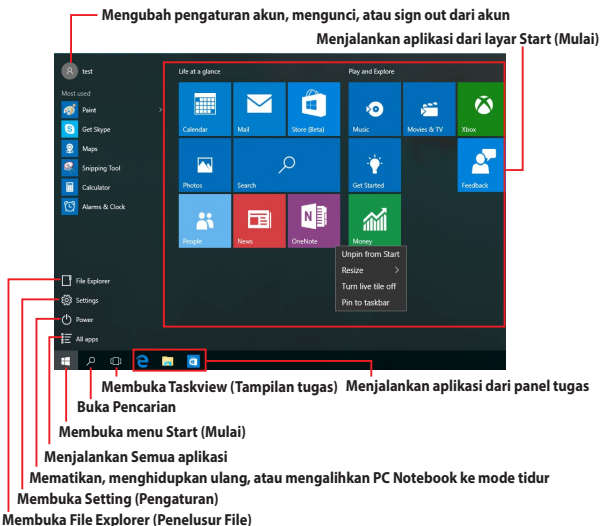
Mengubah pengaturan akun, mengunci, atau sign out dari akun

Menjalankan aplikasi dari layar Start (Mulai)

test

Most used

Paint

Get Skype

Maps

Snipping Tool

Calculator

Alarms & Clock

Life at a glance

Calendar

Mail

Store (Beta)

Photos

Search

People

News

OneNote

Play and Explore

Music

Movies & TV

Xbox

Get Started

Feedback

Money

Unpin from Start

Resize

Turn live tile off

Pin to taskbar

File Explorer

Settings

Power

All apps

Membuka Taskview (Tampilan tugas)

Menjalankan aplikasi dari panel tugas

Buka Pencarian

Membuka menu Start (Mulai)

Menjalankan Semua aplikasi

Mematikan, menghidupkan ulang, atau mengalihkan PC Notebook ke mode tidur

Membuka Setting (Pengaturan)

Membuka File Explorer (Penelusur File)